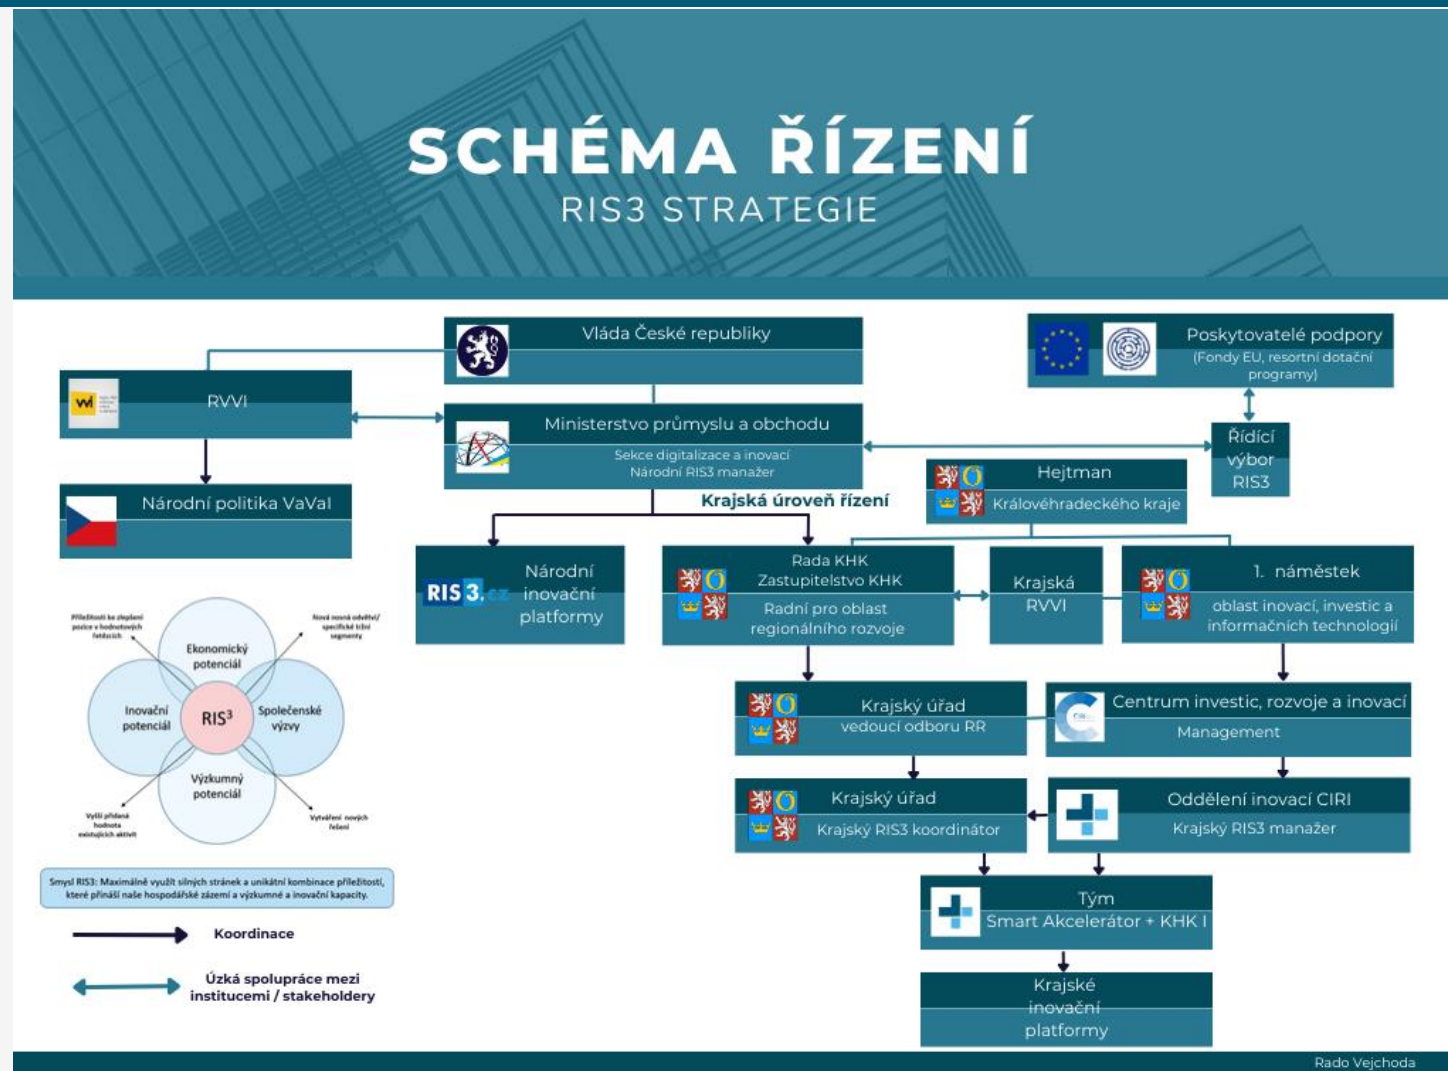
SCHÉMA ŘÍZENÍ
RIS3 STRATEGIE

Vláda České republiky

Poskytovatelé podpory
(Fondy EU, resortní dotační programy)

RVVI

Ministerstvo průmyslu a obchodu
Sekce digitalizace a inovací
Národní RIS3 manažer

Řídící výbor RIS3

Národní politika VaVaI

Krajská úroveň řízení

Hejtman
Královéhradeckého kraje

RIS3.cz Národní inovační platformy

Rada KHK
Zastupitelstvo KHK
Radní pro oblast regionálního rozvoje

Krajská RVVI

1. náměstek
oblast inovací, investic a informačních technologií

Příležitosti ke zlepšení pozice v hodnotových řetězcích

Nová nosná odvětví/ specifické tržní segmenty

Ekonomický potenciál

Inovační potenciál

RIS$^3$

Společenské výzvy

Výzkumný potenciál

Vyšší přidaná hodnota existujících aktivit

Vytváření nových řešení

Smysl RIS3: Maximálně využít silných stránek a unikátní kombinace příležitostí, které přináší naše hospodářské zázemí a výzkumné a inovační kapacity.

Krajský úřad
vedoucí odboru RR

Centrum investic, rozvoje a inovací
Management

Krajský úřad
Krajský RIS3 koordinátor

Oddělení inovací CIRI
Krajský RIS3 manažer

Koordinace

Úzká spolupráce mezi institucemi / stakeholdery

Tým
Smart Akcelerátor + KHK I

Krajské inovační platformy

Rado Vejchoda